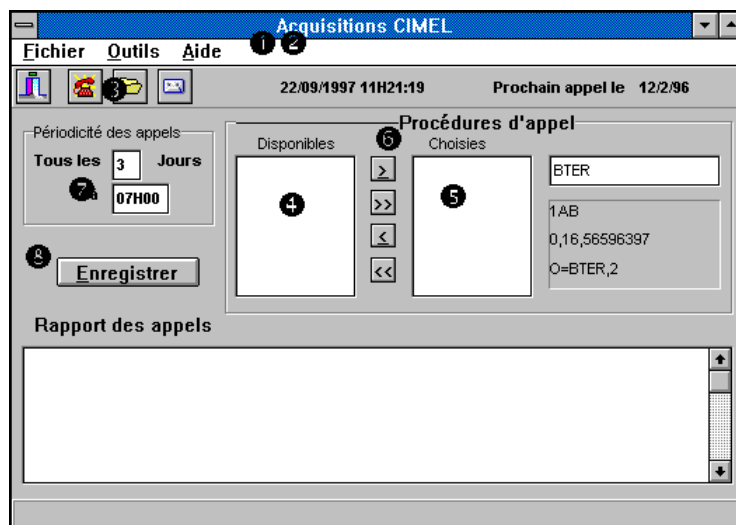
Acquisitions CIMEL

Fichier Outils Aide

1 2

3

22/09/1997 11H21:19

Prochain appel le 12/2/96

Périodicité des appels

Tous les 3 Jours

7 à 07H00

8

Enregistrer

Procédures d'appel

Disponibles

6

Choisies

4

5

>

>>

<

<<

BTER

1AB

0,16,56596397

O=BTER,2

Rapport des appels